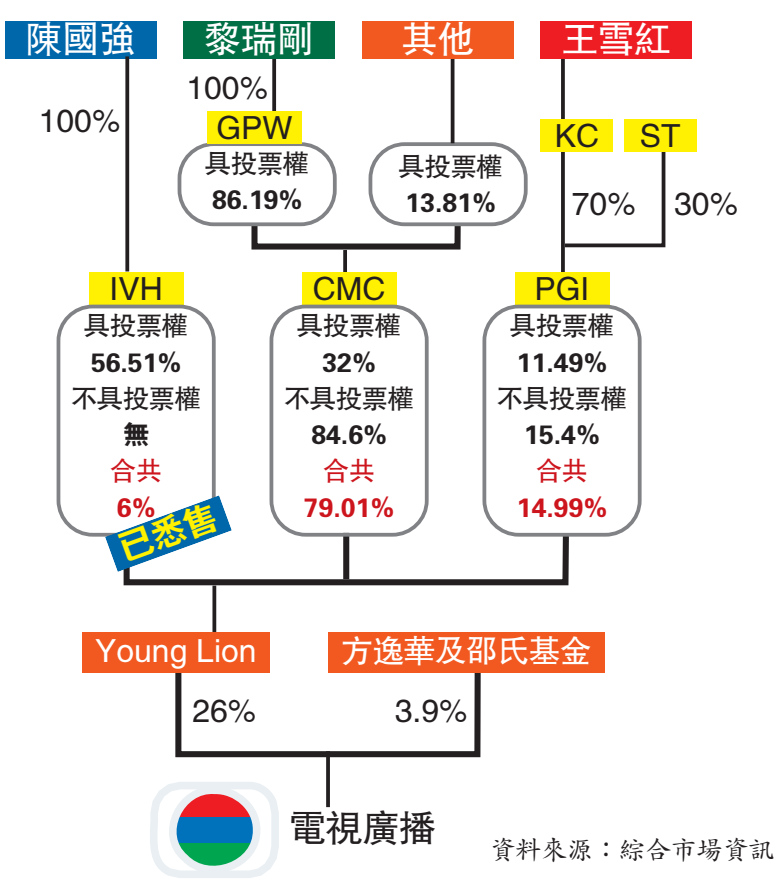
陳國強
黎瑞剛
其他
王雪紅

100%
100%
GPW
具投票權
86.19%
具投票權
13.81%
KC
ST
70%
30%

IVH
具投票權
56.51%
不具投票權
無
合共
6%
已悉售

CMC
具投票權
32%
不具投票權
84.6%
合共
79.01%

PGI
具投票權
11.49%
不具投票權
15.4%
合共
14.99%

Young Lion
方逸華及邵氏基金
26%
3.9%

電視廣播

資料來源：綜合市場資訊